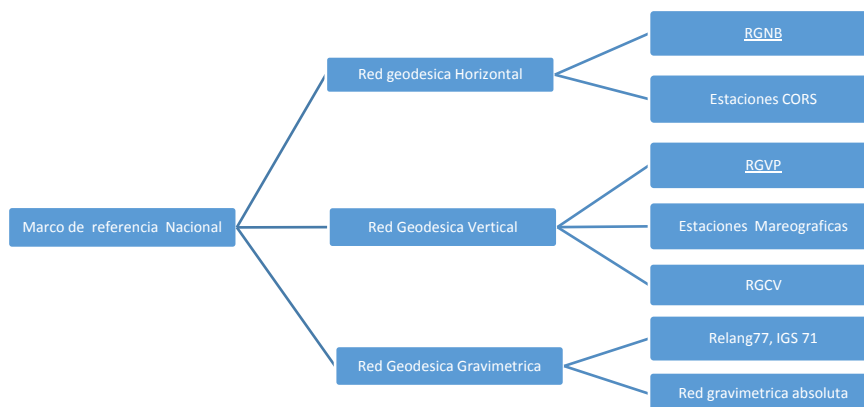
Marco de referencia Nacional

Red geodesica Horizontal

RGNB

Estaciones CORS

Red Geodesica Vertical

RGVP

Estaciones Mareograficas

RGCV

Red Geodesica Gravimetrica

Relang77, IGS 71

Red gravimetrica absoluta